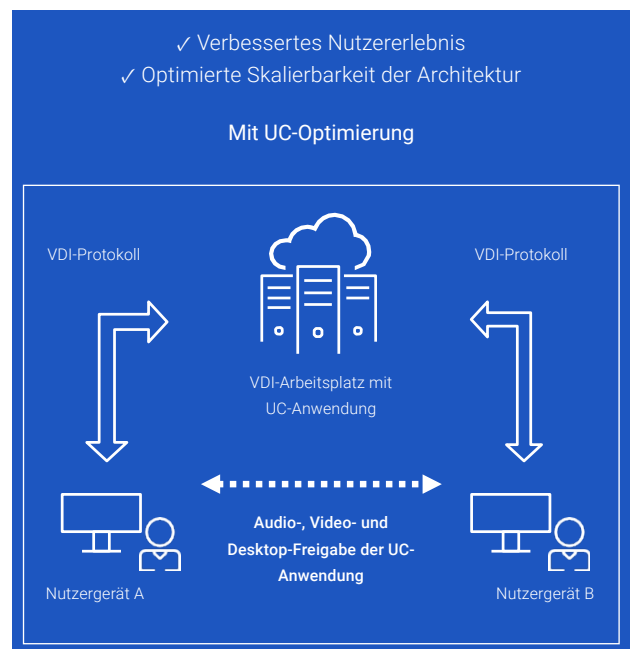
✓ Verbessertes Nutzererlebnis
✓ Optimierte Skalierbarkeit der Architektur

Mit UC-Optimierung

VDI-Protokoll

VDI-Protokoll

VDI-Arbeitsplatz mit UC-Anwendung

Audio-, Video- und Desktop-Freigabe der UC-Anwendung

Nutzergerät A

Nutzergerät B